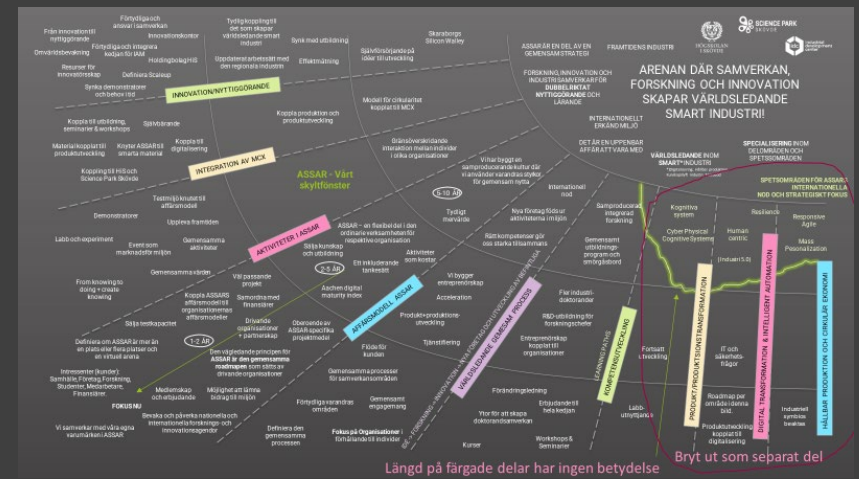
Förtydliga och ansvar i samverkan

Från innovation till nyttiggörande

Förtydliga och integrera kedjan för IAM

Omvärldsbevakning

Holdingbolag/HUI

Resurser för innovationsstöd

Definiera Scaleup

Synka demonstratorer och behov i tid

Tydlig koppling till det som skapar världsledande smart industri

Uppdaterat arbetssätt med den regionala industrin

Synk med utbildning

Effektmätning

Skaraborgs Silicon Walley

Självförsörjande på idéer till utveckling

ASSAR ÄR EN DEL AV EN GEMENSAM STRATEGI

FRAMTIDENS INDUSTRI

FORSKNING, INNOVATION OCH INDUSTRISAMVERKAN FÖR DUBBELRIKTAT NYTTIGGÖRANDE OCH LÄRANDE

INNOVATION/NYTTIGGÖRANDE

SCIENCE PARK SKÖVDE

ARENAN DÄR SAMVERKAN, FORSKNING OCH INNOVATION SKAPAR VÄRLDSLEDANDE SMART INDUSTRI!!

Koppla till utbildning, seminarier & workshops

Självbärande

Koppla produktion och produktutveckling

Modell för cirkularitet kopplat till MCX

INTERNATIONELLT ERKÄND MILJÖ

DET ÄR EN UPPENBAR AFFÄRSFÖRDEL ATT VARA MED

Materialkopplat till produktutveckling

Knyter ASSAR till smarta material

Koppla till digitalisering

Dränsöverskridande interaktion mellan individer i olika organisationer

VÄRLDSLEDANDE INOM SMART INDUSTRI

SPECIALISERING INOM DELOMRÅDEN OCH SPETSOMRÅDEN

Koppling till HiS och Science Park Skövde

INTEGRATION AV MCX

ASSAR - Vårt skyltfönster

Vi har byggt en samproducerande kultur där vi använder varandras styrkor, för gemensam nytta

5-10 ÅR

Internationell nod

SPETSOMRÅDEN FÖR ASSAR INTERNATIONELLA NOD OCH STRATEGISKT FOKUS

Testmiljö knutet till affärsmodell

Demonstratorer

Upplevа framtiden

Tydligt mervärde

Nya företag föds ur aktiviteterna i miljön

Samproducerad integrerad forskning

Kognitiva system

Resilience

Responsive Agile

Cyber Physical Cognitive Systems

Human centric

Mass Personalization

(Industri 5.0)

Labb och experiment

AKTIVITETER I ASSAR

ASSAR - en flexibel del i den ordinarie verksamheten för respektive organisation

Event om marknadsför miljön

Gemensamma aktiviteter

Stärka koppling och utbildning

Rätt kompetenser gör oss starka tillsammans

Gemensamt utbildningsprogram och omfördelning

Gemensamma värden

2-5 ÅR

Ett inkluderande tankesätt

Aktiviteter som kostar

From knowing to doing = creating knowing

Vill passande projekt

Vi bygger entreprenörskap

Fler industridoktorander

Koppla ASSARS affärsmodell till organisationernas affärsmodeller

Samordnad finansiering

Aachen digital maturity index

Acceleration

R&D-utbildning för forskningschefer

Stärka testkapacitet

Drivande organisationer + partnerskap

AFFÄRSMODELL ASSAR

Produkt+produktionsutveckling

Definiera om ASSAR är mer än en plats eller flera platser och en virtuell arena

1-2 ÅR

Oberoende av ASSAR-specifika projektmodel

Tjänstifiering

Entreprenörskap kopplat till organisationer

LEARNING FACTORY

KOMPETENSUTVECKLING

PRODUKT/PRODUKTIONSTRANSFORMATION

DIGITAL TRANSFORMATION & INTELLIGENT AUTOMATION

HÅLLBAR PRODUKTION OCH CIRKULÄR EKONOMI

Den vägledande principen för ASSAR är den gemensamma roadmapen som sätts av drivande organisationer

Flöde för kunden

VÄRLDSLEDANDE, GEMENSAM PROCESS

Fortsatt utveckling

IT och säkerhetsfrågor

Intressenter (kunder): Samhälle, Företag, Forskning, Studenter, Medarbetare, Finansiärer.

Gemensamma processer för samverkansområden

FOKUS NU

Mediemskap och erbjudande

Möjlighet att lämna bidrag till miljön

Gemensamt engagemang

Förädlingsledning

Erbjudande till hela kedjan

Roadmap per område i denna bild.

Labb-utnyttjande

Produktutveckling kopplat till digitalisering

Industriell symbios beaktas

Bevaka och påverka nationella och internationella forsknings- och innovationsagendor

Förtydliga varandras områden

Vi samverkar med våra egna varumärken i ASSAR

Definiera den gemensamma processen

Fokus på Organisationer i förhållande till individer

Ytor för att skapa doktorandsamverkan

Kurser

Workshops & Seminarer

Längd på färgade delar har ingen betydelse

Bryt ut som separat del